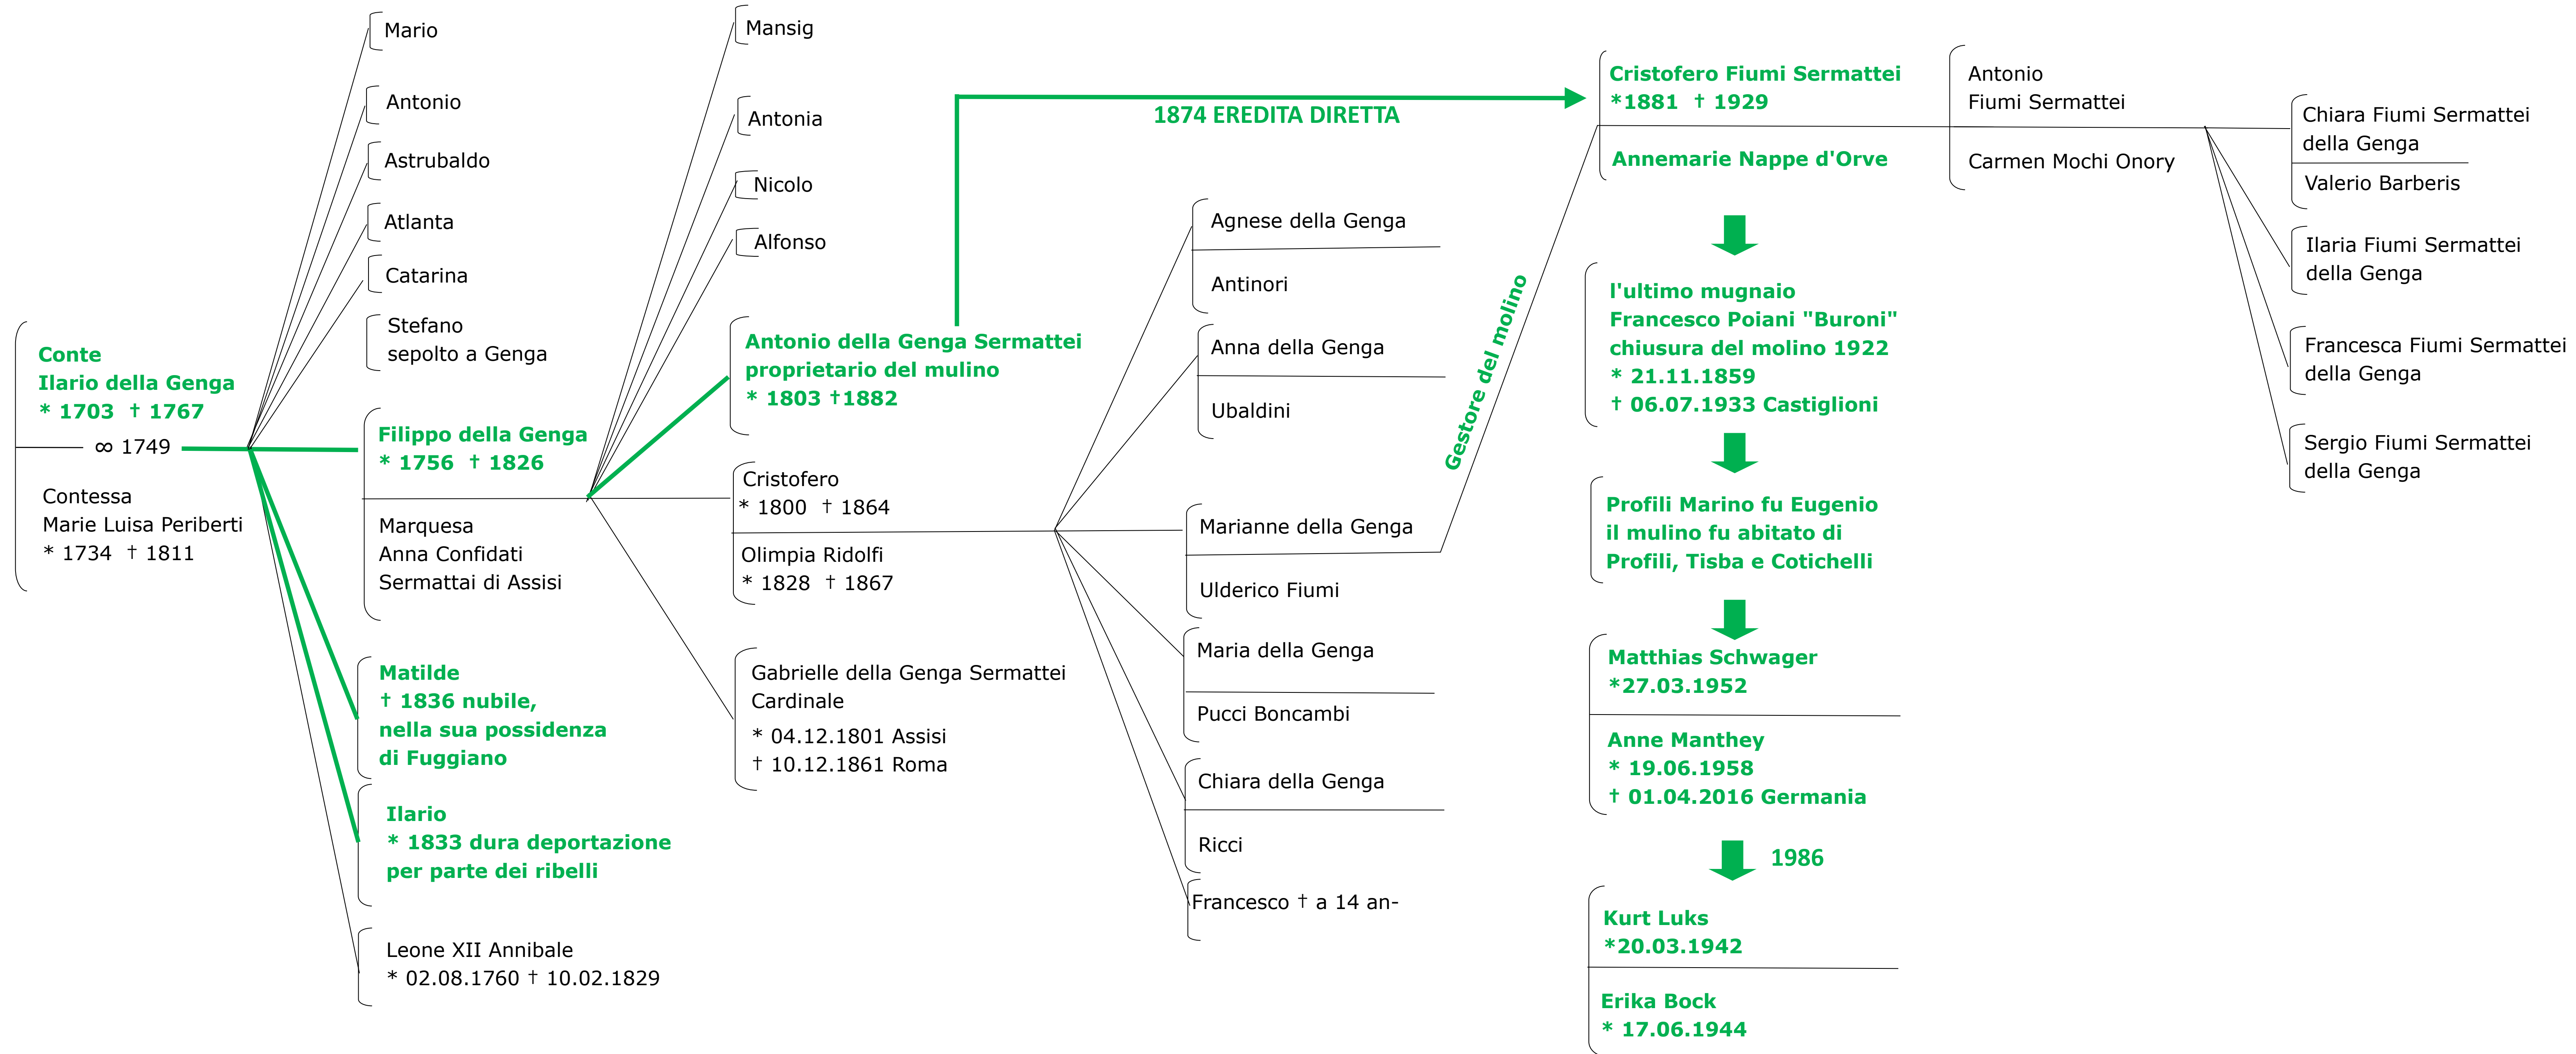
Conte
Ilario della Genga
* 1703 † 1767
∞ 1749
Contessa
Marie Luisa Periberti
* 1734 † 1811

Mario

Antonio

Astrubaldo

Atlanta

Catarina

Stefano
sepolto a Genga

Filippo della Genga
* 1756 † 1826

Marquesa
Anna Confidati
Sermattai di Assisi

Matilde
† 1836 nubile,
nella sua possidenza
di Fuggiano

Ilario
* 1833 dura deportazione
per parte dei ribelli

Leone XII Annibale
* 02.08.1760 † 10.02.1829

Mansig

Antonia

Nicolo

Alfonso

Antonio della Genga Sermattei
proprietario del mulino
* 1803 †1882

Cristofero
* 1800 † 1864

Olimpia Ridolfi
* 1828 † 1867

Gabrielle della Genga Sermattei
Cardinale
* 04.12.1801 Assisi
† 10.12.1861 Roma

1874 EREDITA DIRETTA

Agnese della Genga

Antinori

Anna della Genga

Ubaldini

Marianne della Genga

Ulderico Fiumi

Maria della Genga

Pucci Boncambi

Chiara della Genga

Ricci

Francesco † a 14 an-

Gestore del molino

Cristofero Fiumi Sermattei
*1881 † 1929

Annemarie Nappe d'Orve

l'ultimo mugnaio
Francesco Poiani "Buroni"
chiusura del molino 1922
* 21.11.1859
† 06.07.1933 Castiglioni

Profili Marino fu Eugenio
il mulino fu abitato di
Profili, Tisba e Cotichelli

Matthias Schwager
*27.03.1952

Anne Manthey
* 19.06.1958
† 01.04.2016 Germania

1986

Kurt Luks
*20.03.1942

Erika Bock
* 17.06.1944

Antonio
Fiumi Sermattei

Carmen Mochi Onory

Chiara Fiumi Sermattei
della Genga

Valerio Barberis

Ilaria Fiumi Sermattei
della Genga

Francesca Fiumi Sermattei
della Genga

Sergio Fiumi Sermattei
della Genga